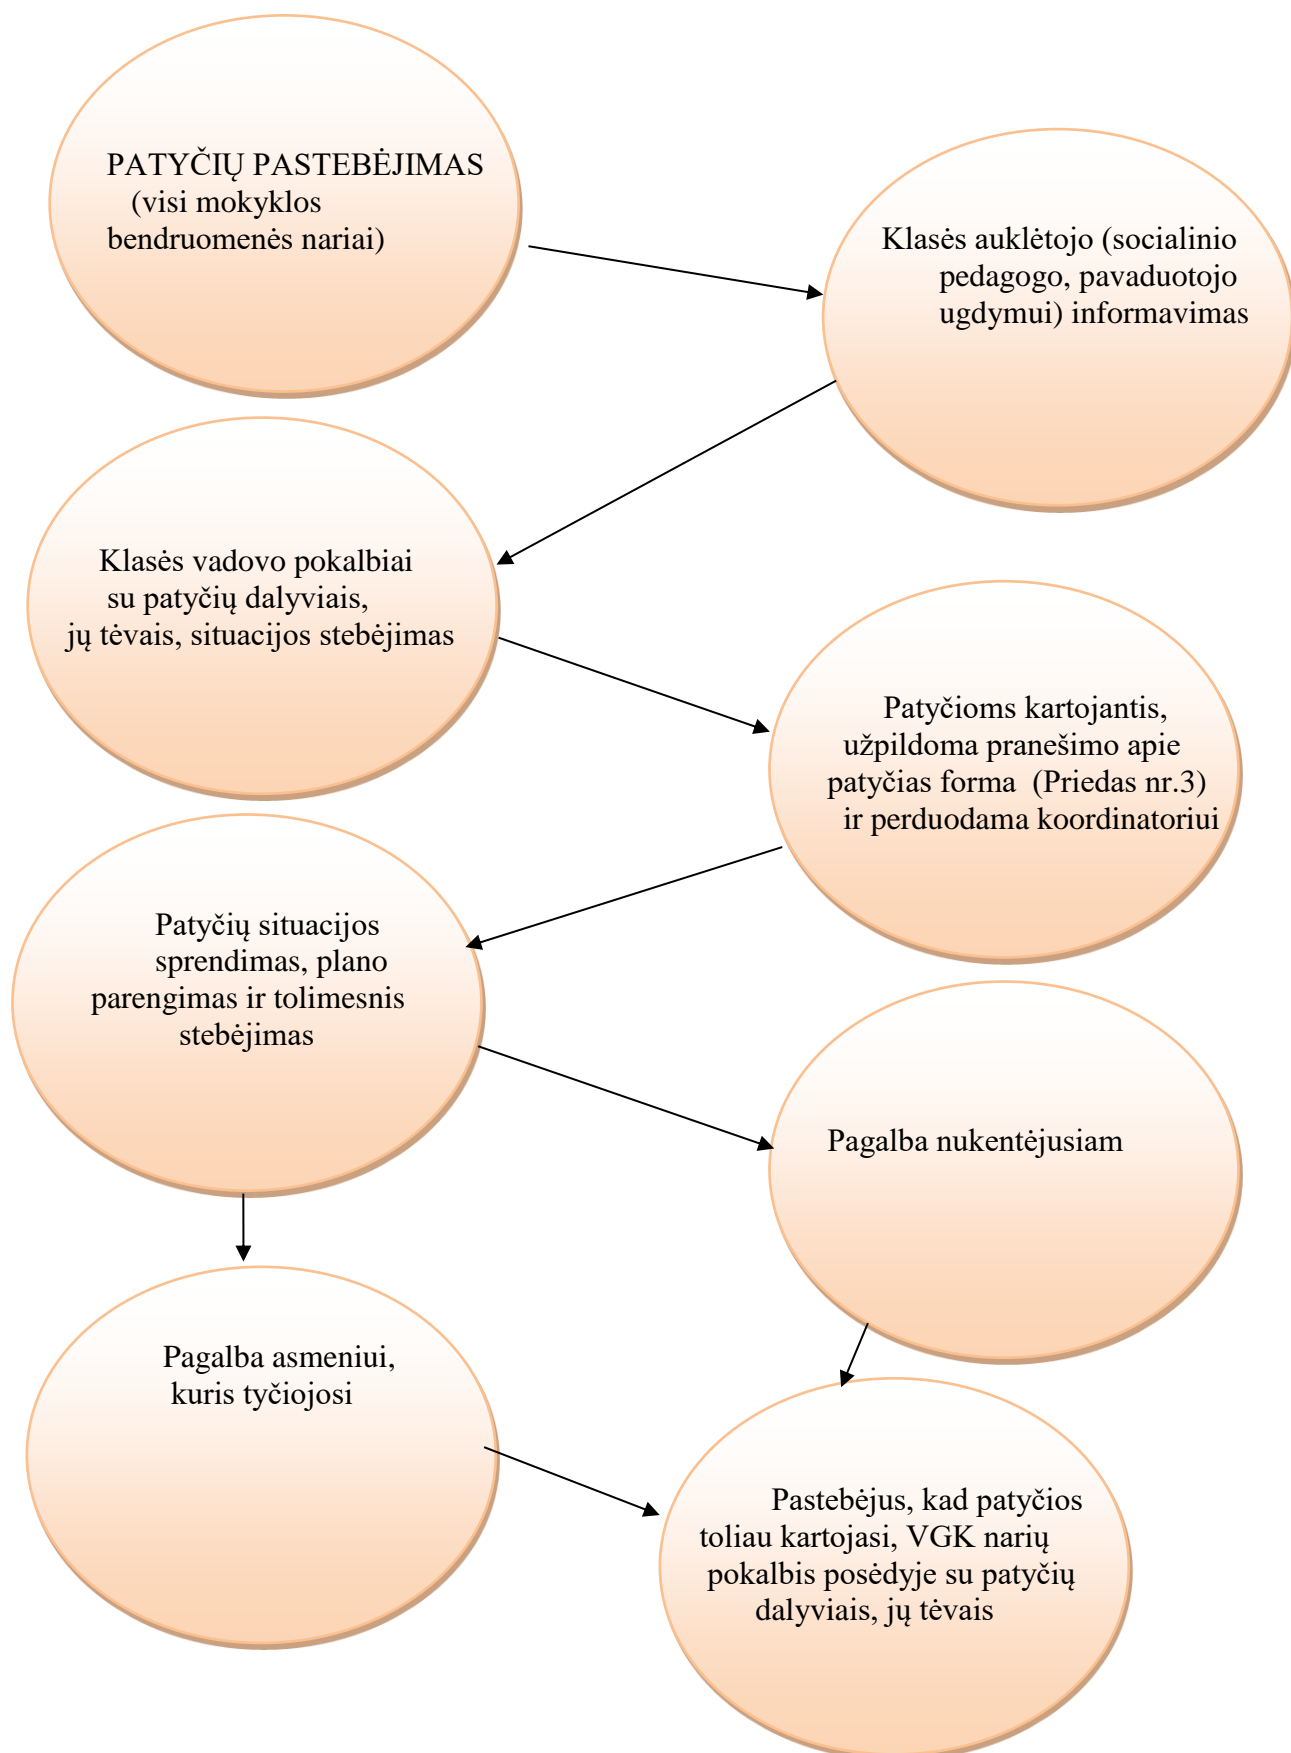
PATYČIŲ PASTEBĖJIMAS (visi mokyklos bendruomenės nariai)

Klasės auklėtojo (socialinio pedagogo, pavaduotojo ugdymui) informavimas

Klasės vadovo pokalbiai su patyčių dalyviais, jų tėvais, situacijos stebėjimas

Patyčioms kartojantis, užpildoma pranešimo apie patyčias forma (Priedas nr.3) ir perduodama koordinatoriui

Patyčių situacijos sprendimas, plano parengimas ir tolimesnis stebėjimas

Pagalba nukentėjusiam

Pagalba asmeniui, kuris tyčiojosi

Pastebėjus, kad patyčios toliau kartojasi, VGK narių pokalbis posėdyje su patyčių dalyviais, jų tėvais